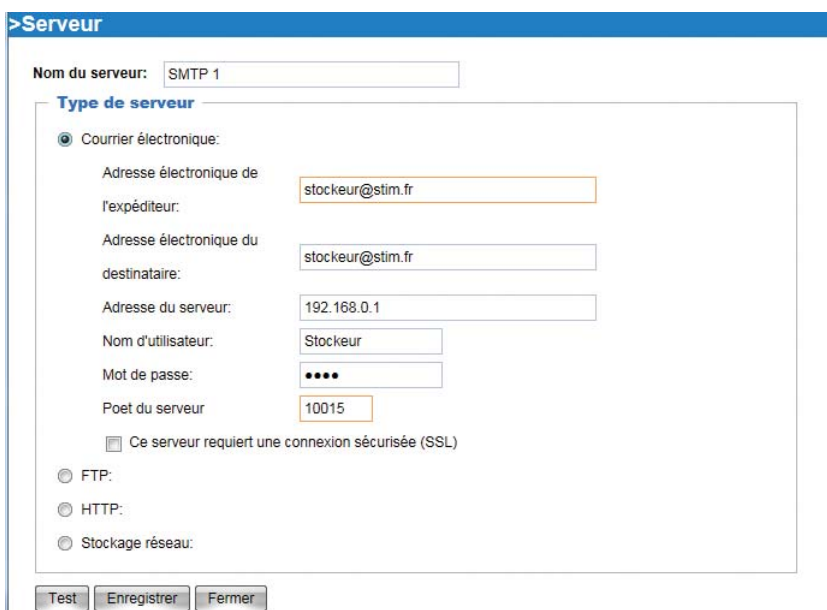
>Serveur

Nom du serveur: SMTP 1

Type de serveur

Courrier électronique:

Adresse électronique de l'expéditeur: stockeur@stim.fr

Adresse électronique du destinataire: stockeur@stim.fr

Adresse du serveur: 192.168.0.1

Nom d'utilisateur: Stockeur

Mot de passe: ••••

Poet du serveur 10015

Ce serveur requiert une connexion sécurisée (SSL)

FTP:

HTTP:

Stockage réseau:

Test Enregistrer Fermer